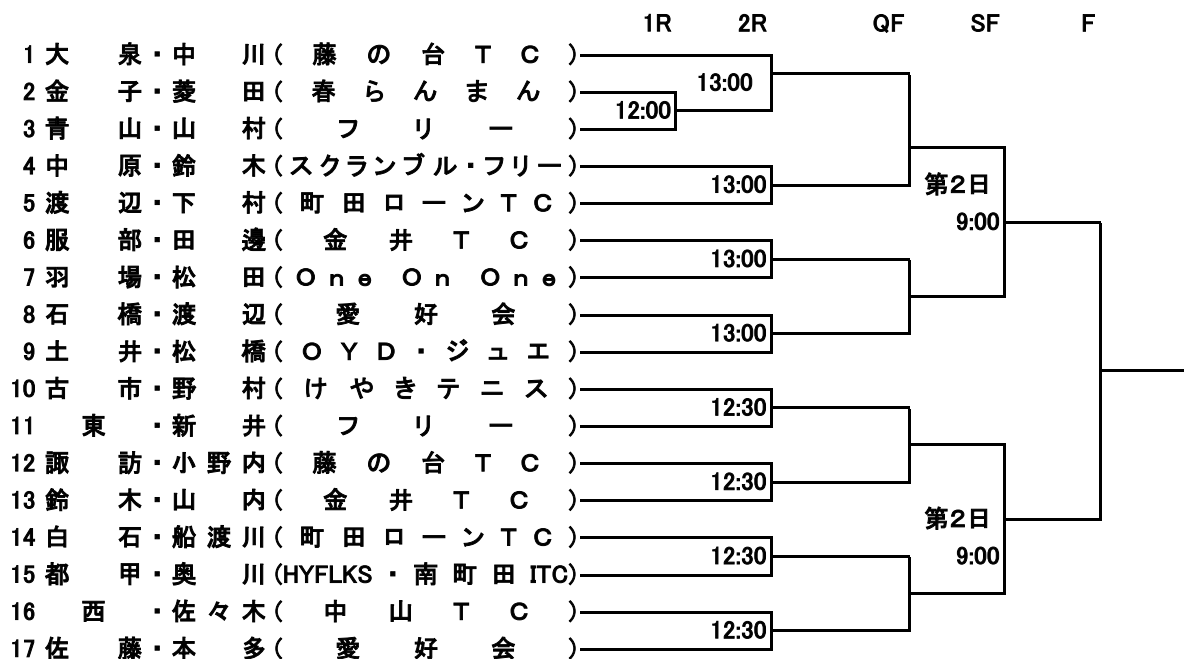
1R 2R QF SF F

1 大泉・中川（藤の台TC）
2 金子・菱田（春らんまん）
3 青山・山村（フリー）
4 中原・鈴木（スクランブル・フリー）
5 渡辺・下村（町田ローンTC）
6 服部・田邊（金井TC）
7 羽場・松田（One On One）
8 石橋・渡辺（愛好会）
9 土井・松橋（OYD・ジュエ）
10 古市・野村（けやきテニス）
11 東・新井（フリー）
12 諏訪・小野内（藤の台TC）
13 鈴木・山内（金井TC）
14 白石・船渡川（町田ローンTC）
15 都甲・奥川（HYFLKS・南町田ITC）
16 西・佐々木（中山TC）
17 佐藤・本多（愛好会）

12:00
13:00
13:00
13:00
13:00
12:30
12:30
12:30
12:30
第2日 9:00
第2日 9:00